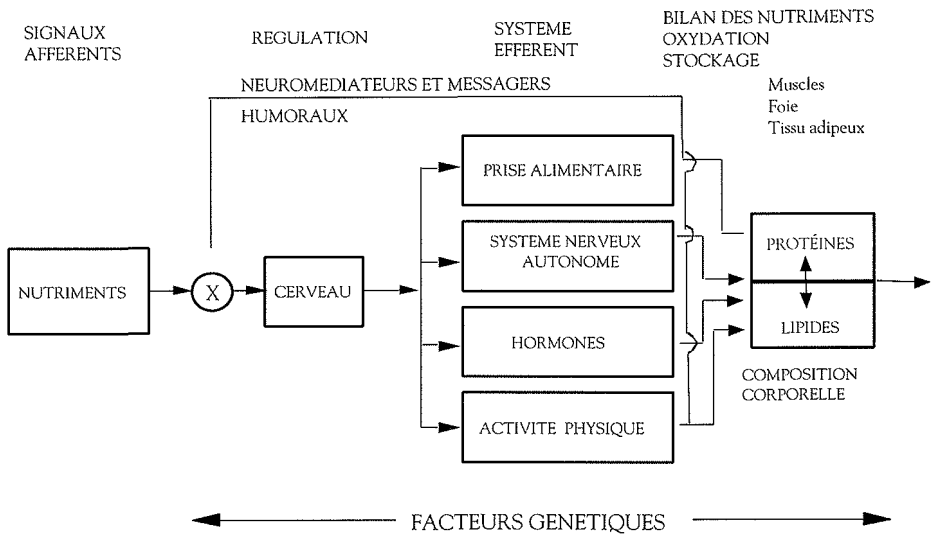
SIGNAUX AFFERENTS

REGULATION

SYSTEME EFFERENT

BILAN DES NUTRIMENTS
OXYDATION
STOCKAGE

Muscles
Foie
Tissu adipeux

NEUROMEDIATEURS ET MESSAGERS HUMORAUX

NUTRIMENTS

X

CERVEAU

PRISE ALIMENTAIRE

SYSTEME NERVEUX AUTONOME

HORMONES

ACTIVITE PHYSIQUE

PROTÉINES

LIPIDES

COMPOSITION CORPORELLE

FACTEURS GENETIQUES